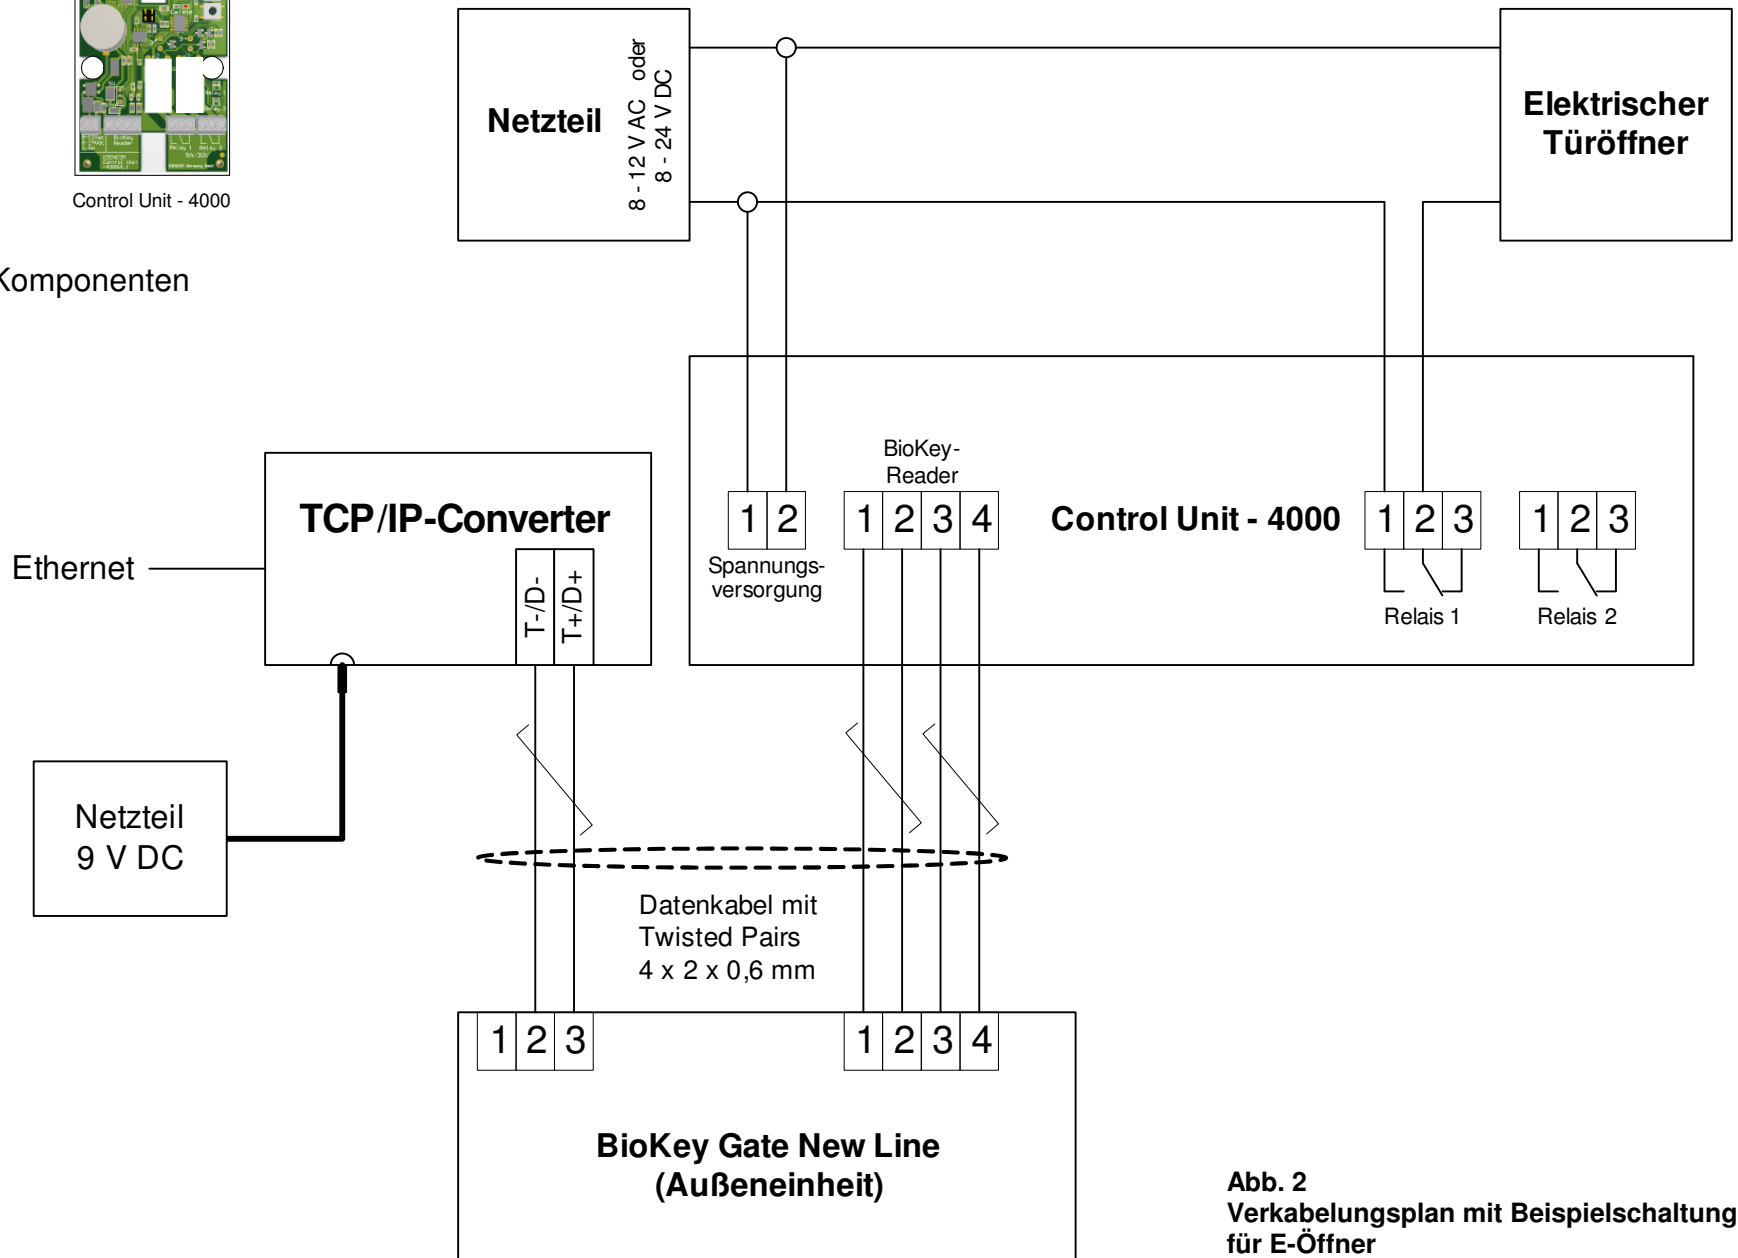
Control Unit - 4000

Komponenten

Netzteil

8 - 12 V AC oder
8 - 24 V DC

Elektrischer Türöffner

BioKey-Reader

TCP/IP-Converter

Ethernet

T-/D-
T+/D+

1 2
Spannungsversorgung

1 2 3 4

Control Unit - 4000

1 2 3
Relais 1

1 2 3
Relais 2

Netzteil
9 V DC

Datenkabel mit
Twisted Pairs
4 x 2 x 0,6 mm

1 2 3

1 2 3 4

BioKey Gate New Line
(Außeneinheit)

Abb. 2
Verkabelungsplan mit Beispielschaltung für E-Öffner